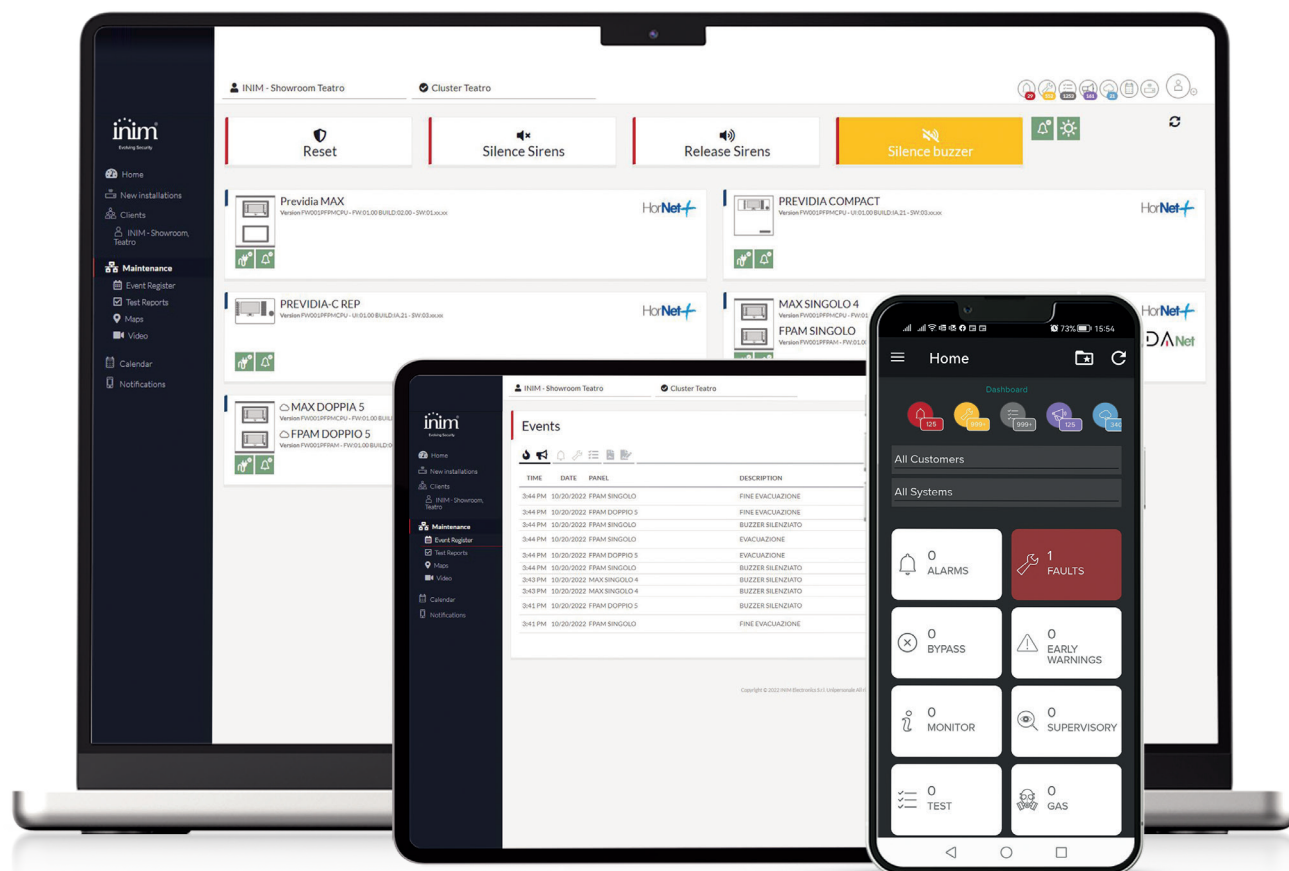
inim
Evolving Security

Home
New installations
Clients
INIM - Showroom, Teatro
Maintenance
Event Register
Test Reports
Maps
Video
Calendar
Notifications

INIM - Showroom Teatro
Cluster Teatro

Reset
Silence Sirens
Release Sirens
Silence buzzer

Previdia MAX
Version FW001PFPMCPU - FW:01.00 BUILD:02.00 - SW:01.xx.xx
HorNet+

PREVIDIA COMPACT
Version FW001PFPMCPU - UI:01.00 BUILD:IA.21 - SW:03.xx.xx
HorNet+

PREVIDIA-C REP
Version FW001PFPMCPU - UI:01.00 BUILD:IA.21 - SW:03.xx.xx
HorNet+

MAX SINGOLO 4
Version FW001PFPMCPU - FW:01
FPAM SINGOLO
Version FW001PFPAM - FW:01
HorNet+
DANet

MAX DOPPIA 5
Version FW001PFPMCPU - FW:01.00
FPAM DOPPIO 5
Version FW001PFPAM - FW:01.00 BUILD:0

inim
Evolving Security
Home
New installations
Clients
INIM - Showroom, Teatro
Maintenance
Event Register
Test Reports
Maps
Video
Calendar
Notifications

INIM - Showroom Teatro
Cluster Teatro

Events

| TIME | DATE | PANEL | DESCRIPTION |
|---|---|---|---|
| 3:44 PM | 10/20/2022 | FPAM SINGOLO | FINE EVACUAZIONE |
| 3:44 PM | 10/20/2022 | FPAM DOPPIO 5 | FINE EVACUAZIONE |
| 3:44 PM | 10/20/2022 | FPAM SINGOLO | BUZZER SILENZIATO |
| 3:44 PM | 10/20/2022 | FPAM SINGOLO | EVACUAZIONE |
| 3:44 PM | 10/20/2022 | FPAM DOPPIO 5 | EVACUAZIONE |
| 3:44 PM | 10/20/2022 | FPAM SINGOLO | BUZZER SILENZIATO |
| 3:43 PM | 10/20/2022 | MAX SINGOLO 4 | BUZZER SILENZIATO |
| 3:43 PM | 10/20/2022 | MAX SINGOLO 4 | BUZZER SILENZIATO |
| 3:41 PM | 10/20/2022 | FPAM DOPPIO 5 | BUZZER SILENZIATO |
| 3:41 PM | 10/20/2022 | FPAM SINGOLO | FINE EVACUAZIONE |

Copyright © 2022 INIM Electronics S.r.l. Unipersonale All

73% 15:54
Home
Dashboard
125 999+ 999+ 125 340
All Customers
All Systems
0 ALARMS
1 FAULTS
0 BYPASS
0 EARLY WARNINGS
0 MONITOR
0 SUPERVISORY
0 TEST
0 GAS